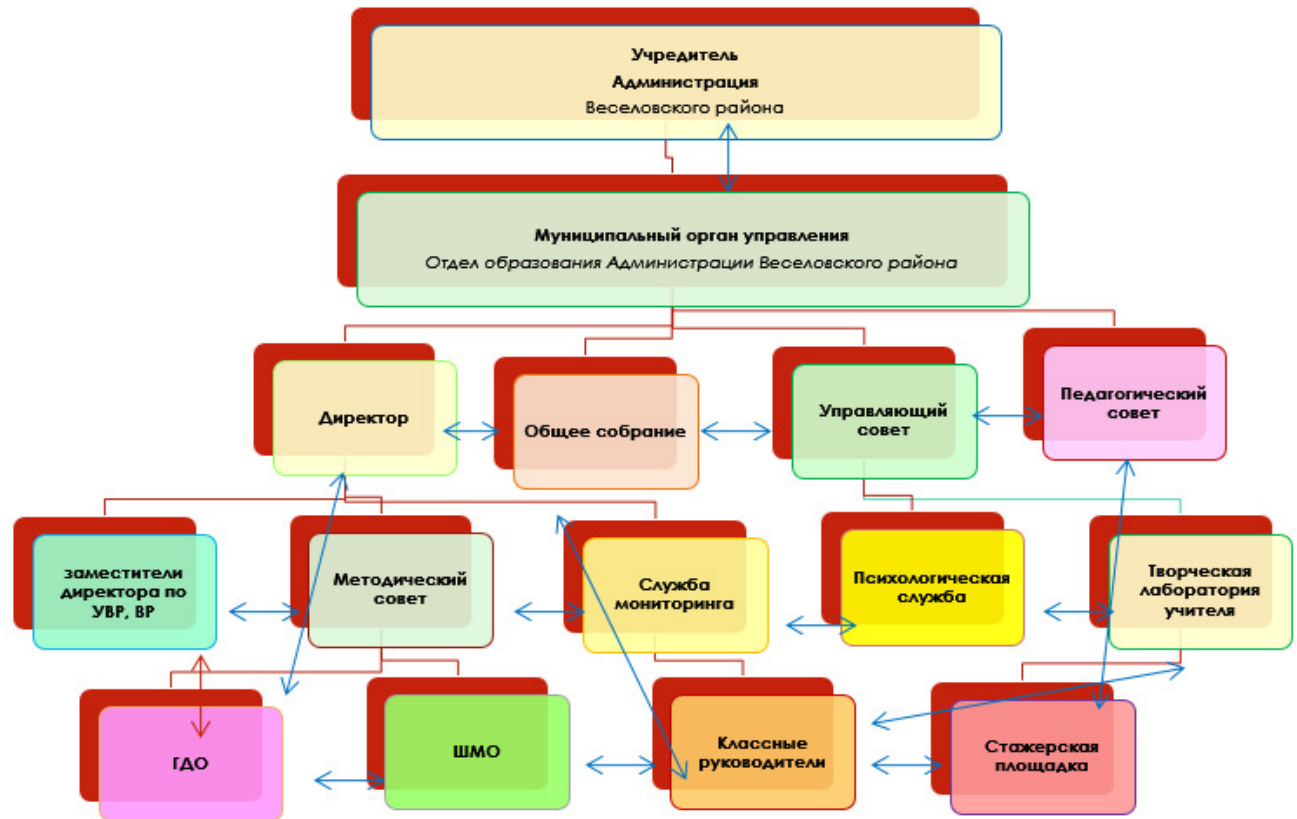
Учредитель
Администрация
Веселовского района

Муниципальный орган управления
Отдел образования Администрации Веселовского района

Директор

Общее собрание

Управляющий совет

Педагогический совет

заместители директора по УВР, ВР

Методический совет

Служба мониторинга

Психологическая служба

Творческая лаборатория учителя

ГДО

ШМО

Классные руководители

Стажерская площадка